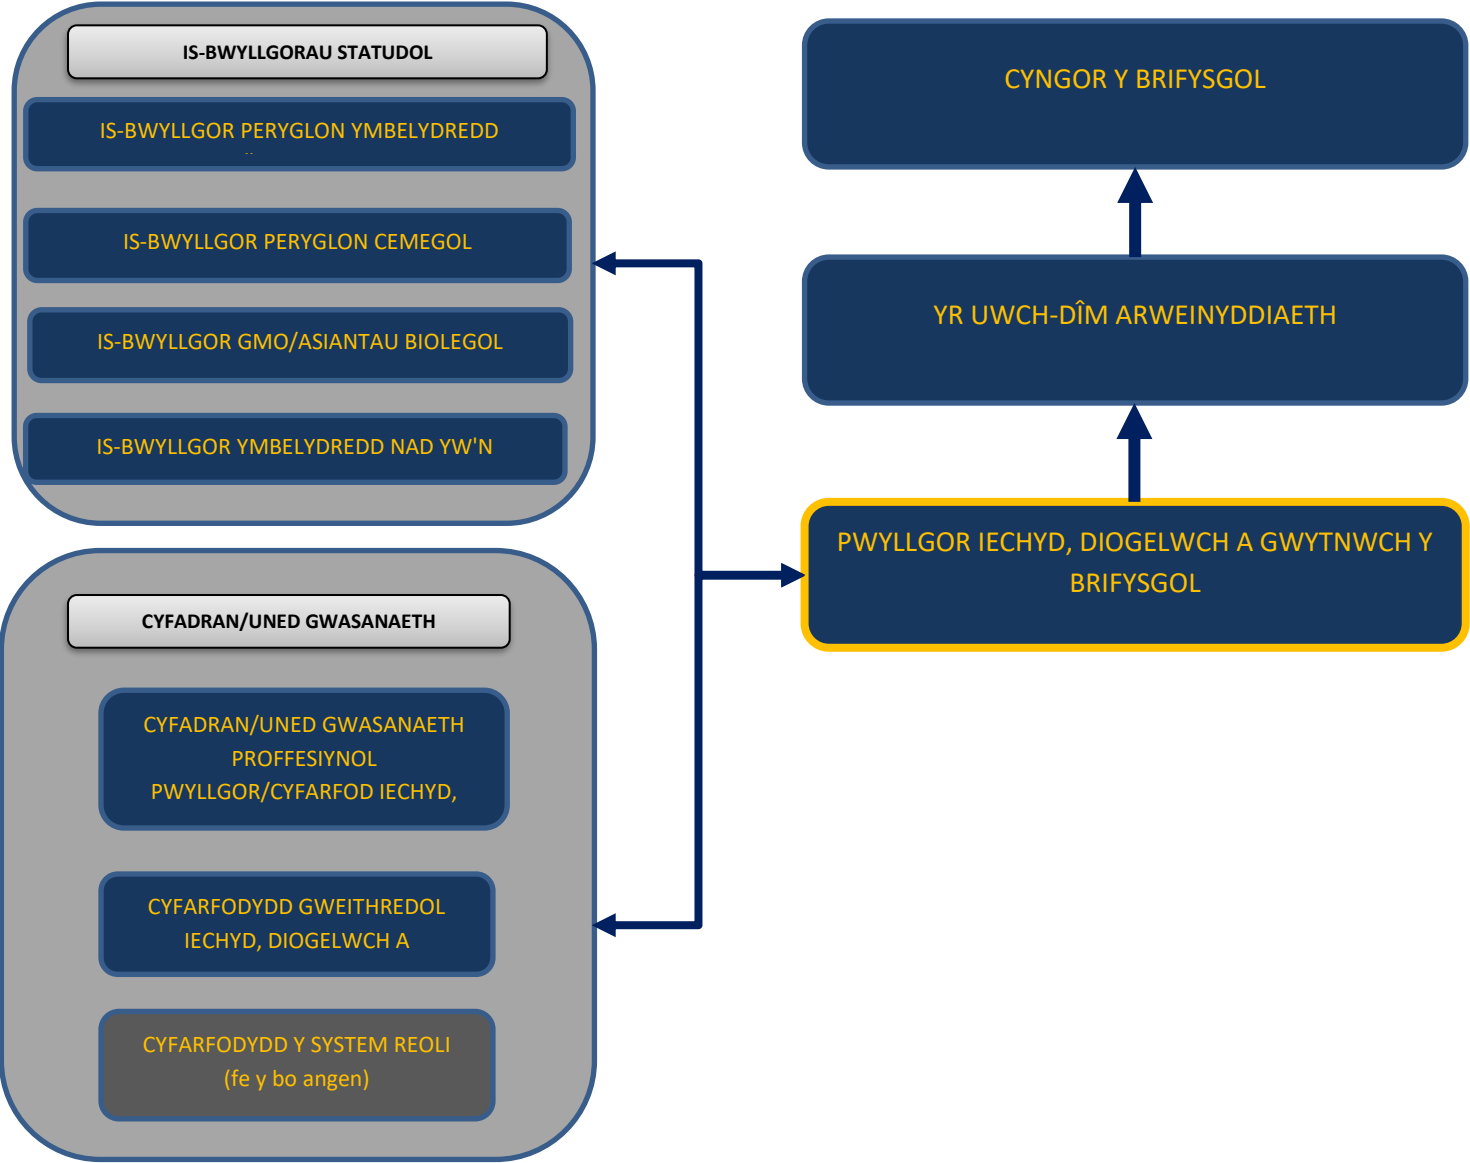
IS-BWYLLGORAU STATUDOL

IS-BWYLLGOR PERYGLON YMBELYDREDD

IS-BWYLLGOR PERYGLON CEMEGOL

IS-BWYLLGOR GMO/ASIANTAU BIOLEGOL

IS-BWYLLGOR YMBELYDREDD NAD YW'N

CYFADRAN/UNED GWASANAETH

CYFADRAN/UNED GWASANAETH PROFFESIYNOL PWYLLGOR/CYFARFOD IECHYD,

CYFARFODYDD GWEITHREDOL IECHYD, DIOGELWCH A

CYFARFODYDD Y SYSTEM REOLI (fe y bo angen)

CYNGOR Y BRIFYSGOL

YR UWCH-DÎM ARWEINYDDIAETH

PWYLLGOR IECHYD, DIOGELWCH A GWYTNWCH Y BRIFYSGOL